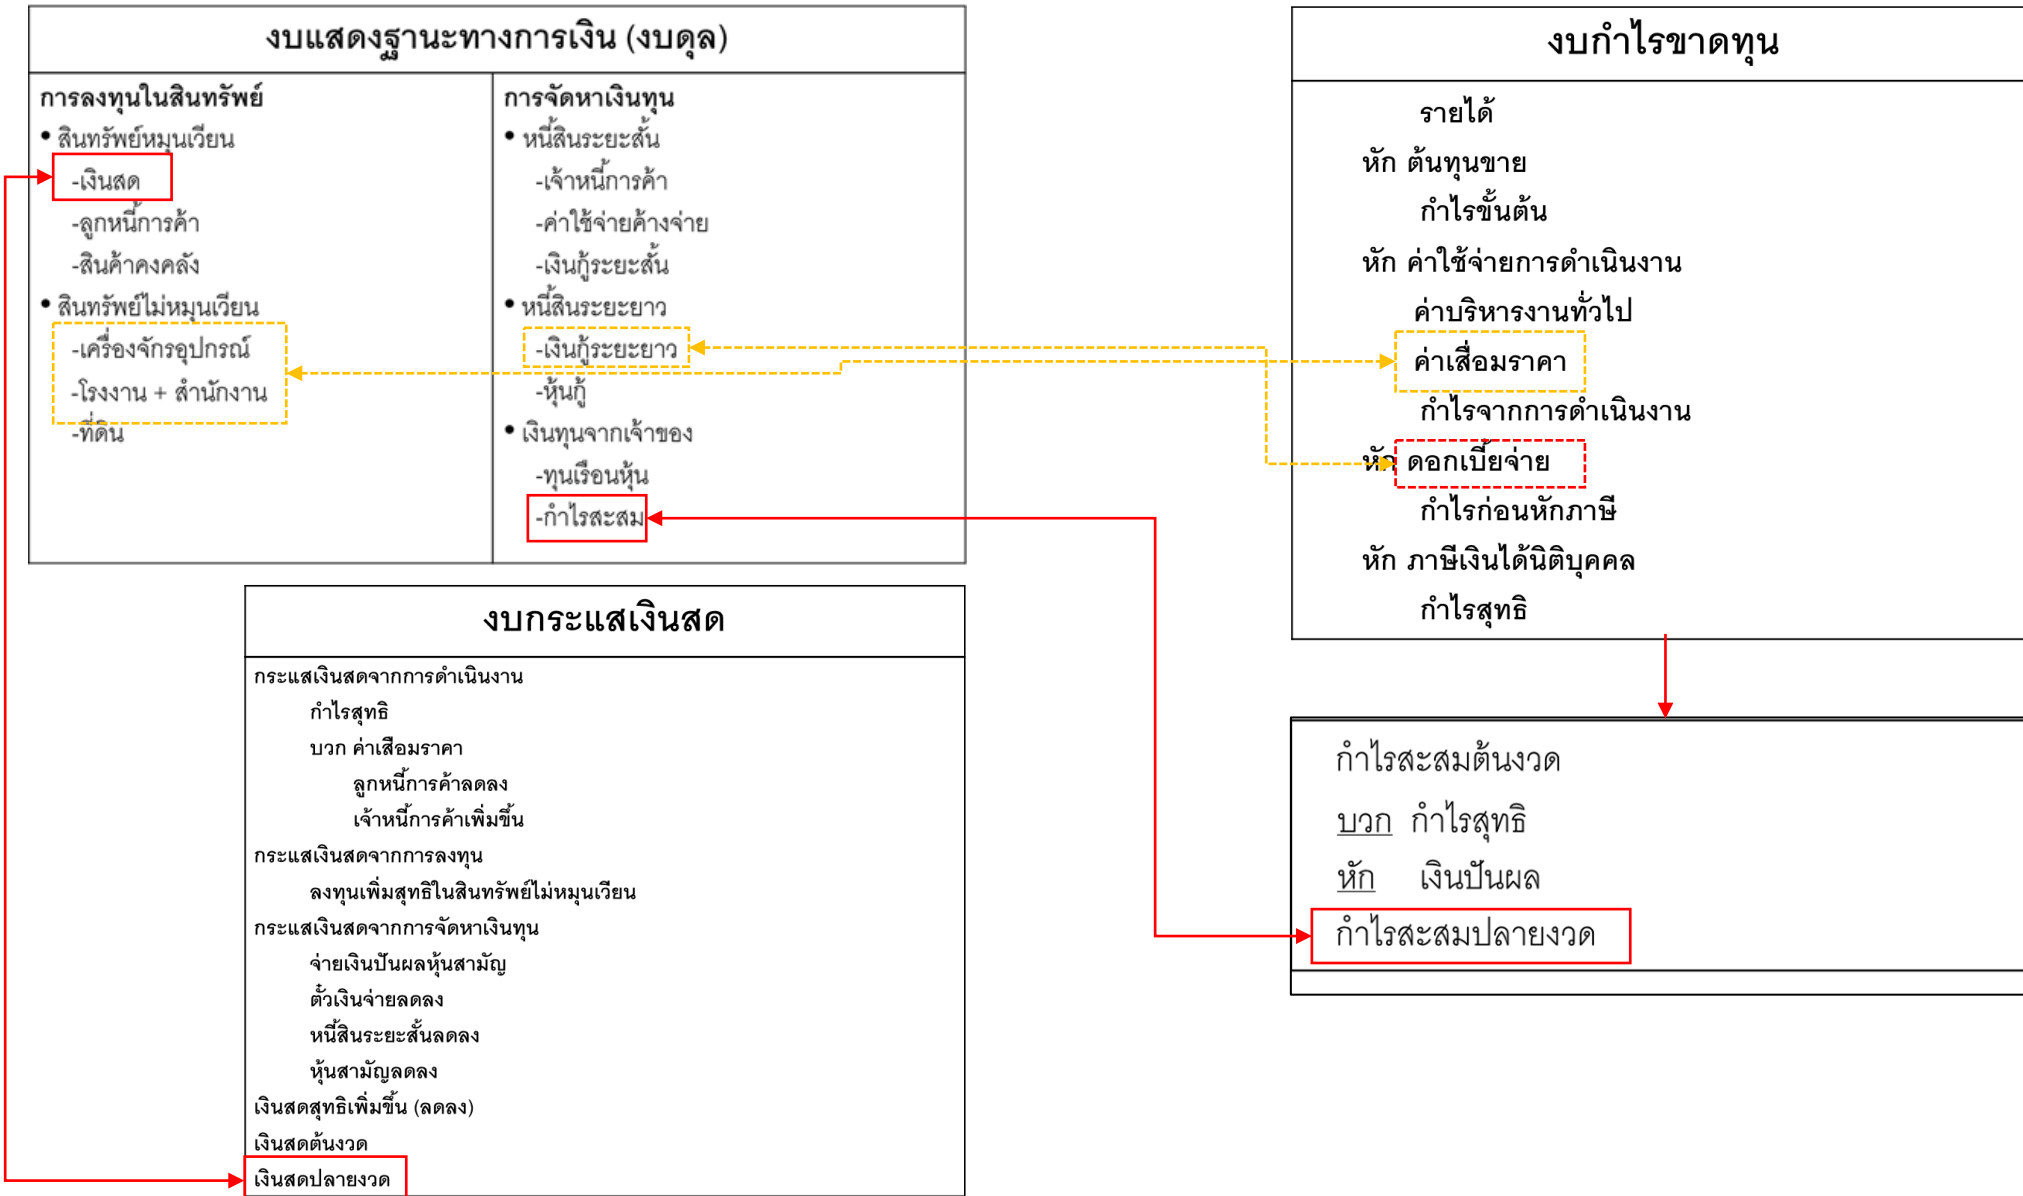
งบแสดงฐานะทางการเงิน (งบดุล)

| การลงทุนในสินทรัพย์ | การจัดหาเงินทุน |
|---|---|
| • สินทรัพย์หมุนเวียน | • หนี้สินระยะสั้น |
| -เงินสด | -เจ้าหนี้การค้า |
| -ลูกหนี้การค้า | -ค่าใช้จ่ายค้างจ่าย |
| -สินค้าคงคลัง | -เงินกู้ระยะสั้น |
| • สินทรัพย์ไม่หมุนเวียน | • หนี้สินระยะยาว |
| -เครื่องจักรอุปกรณ์ | -เงินกู้ระยะยาว |
| -โรงงาน + สำนักงาน | -หุ้นกู้ |
| -ที่ดิน | • เงินทุนจากเจ้าของ |
| | -ทุนเรือนหุ้น |
| | -กำไรสะสม |

งบกำไรขาดทุน

รายได้
หัก ต้นทุนขาย
กำไรขั้นต้น
หัก ค่าใช้จ่ายการดำเนินงาน
ค่าบริหารงานทั่วไป
ค่าเสื่อมราคา
กำไรจากการดำเนินงาน
หัก ดอกเบี้ยจ่าย
กำไรก่อนหักภาษี
หัก ภาษีเงินได้นิติบุคคล
กำไรสุทธิ

งบกระแสเงินสด

กระแสเงินสดจากการดำเนินงาน
กำไรสุทธิ
บวก ค่าเสื่อมราคา
ลูกหนี้การค้าลดลง
เจ้าหนี้การค้าเพิ่มขึ้น
กระแสเงินสดจากการลงทุน
ลงทุนเพิ่มสุทธิในสินทรัพย์ไม่หมุนเวียน
กระแสเงินสดจากการจัดหาเงินทุน
จ่ายเงินปันผลหุ้นสามัญ
ตั๋วเงินจ่ายลดลง
หนี้สินระยะสั้นลดลง
หุ้นสามัญลดลง
เงินสดสุทธิเพิ่มขึ้น (ลดลง)
เงินสดต้นงวด
เงินสดปลายงวด

กำไรสะสมต้นงวด
บวก กำไรสุทธิ
หัก เงินปันผล
กำไรสะสมปลายงวด